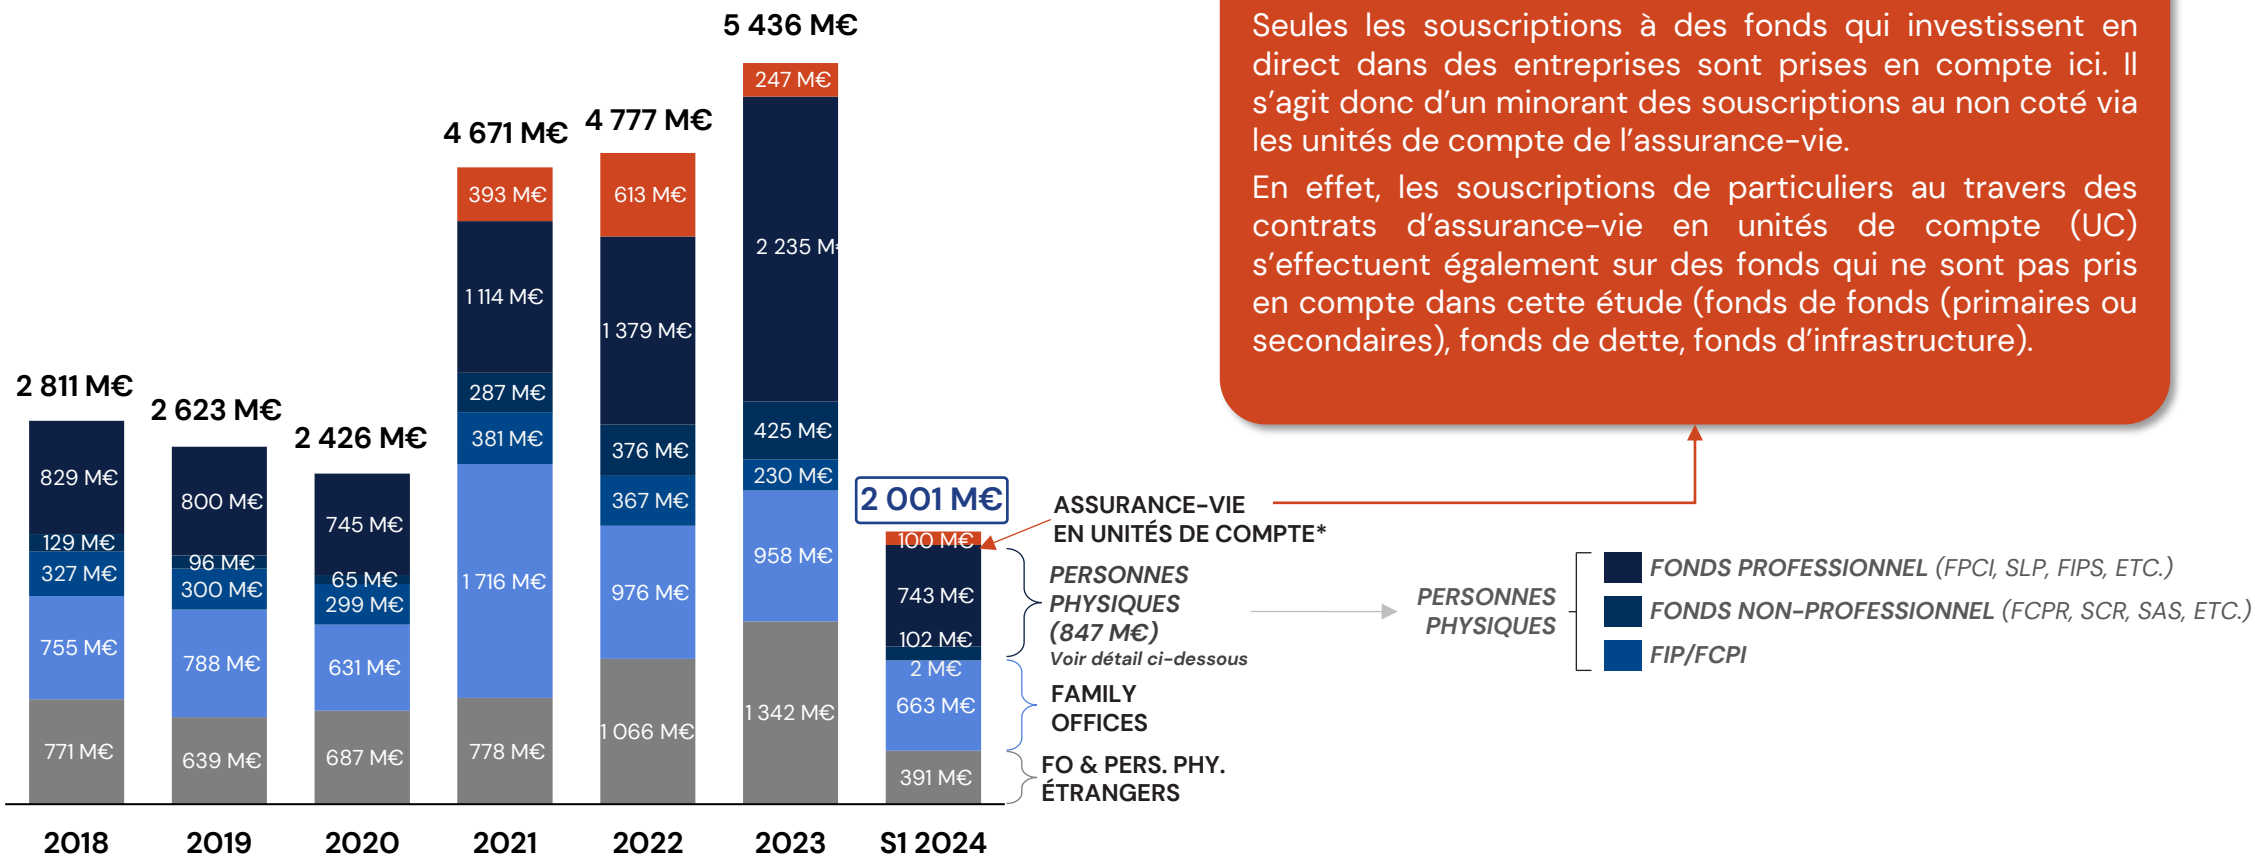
Seules les souscriptions à des fonds qui investissent en direct dans des entreprises sont prises en compte ici. Il s'agit donc d'un minorant des souscriptions au non coté via les unités de compte de l'assurance-vie.

En effet, les souscriptions de particuliers au travers des contrats d'assurance-vie en unités de compte (UC) s'effectuent également sur des fonds qui ne sont pas pris en compte dans cette étude (fonds de fonds (primaires ou secondaires), fonds de dette, fonds d'infrastructure).

5 436 M€
4 671 M€
4 777 M€
2 811 M€
2 623 M€
2 426 M€
2 001 M€

247 M€
393 M€
613 M€
2 235 M€
1 114 M€
1 379 M€
287 M€
425 M€
381 M€
376 M€
230 M€
367 M€
829 M€
800 M€
745 M€
129 M€
96 M€
65 M€
327 M€
300 M€
299 M€
1 716 M€
976 M€
958 M€
100 M€
743 M€
102 M€
2 M€
663 M€
755 M€
788 M€
631 M€
1 066 M€
1 342 M€
771 M€
639 M€
687 M€
778 M€
391 M€

ASSURANCE-VIE EN UNITÉS DE COMPTE*
PERSONNES PHYSIQUES (847 M€)
Voir détail ci-dessous
FAMILY OFFICES
FO & PERS. PHY. ÉTRANGERS

PERSONNES PHYSIQUES
FONDS PROFESSIONNEL (FPCI, SLP, FIPS, ETC.)
FONDS NON-PROFESSIONNEL (FCPR, SCR, SAS, ETC.)
FIP/FCPI

2018 2019 2020 2021 2022 2023 S1 2024